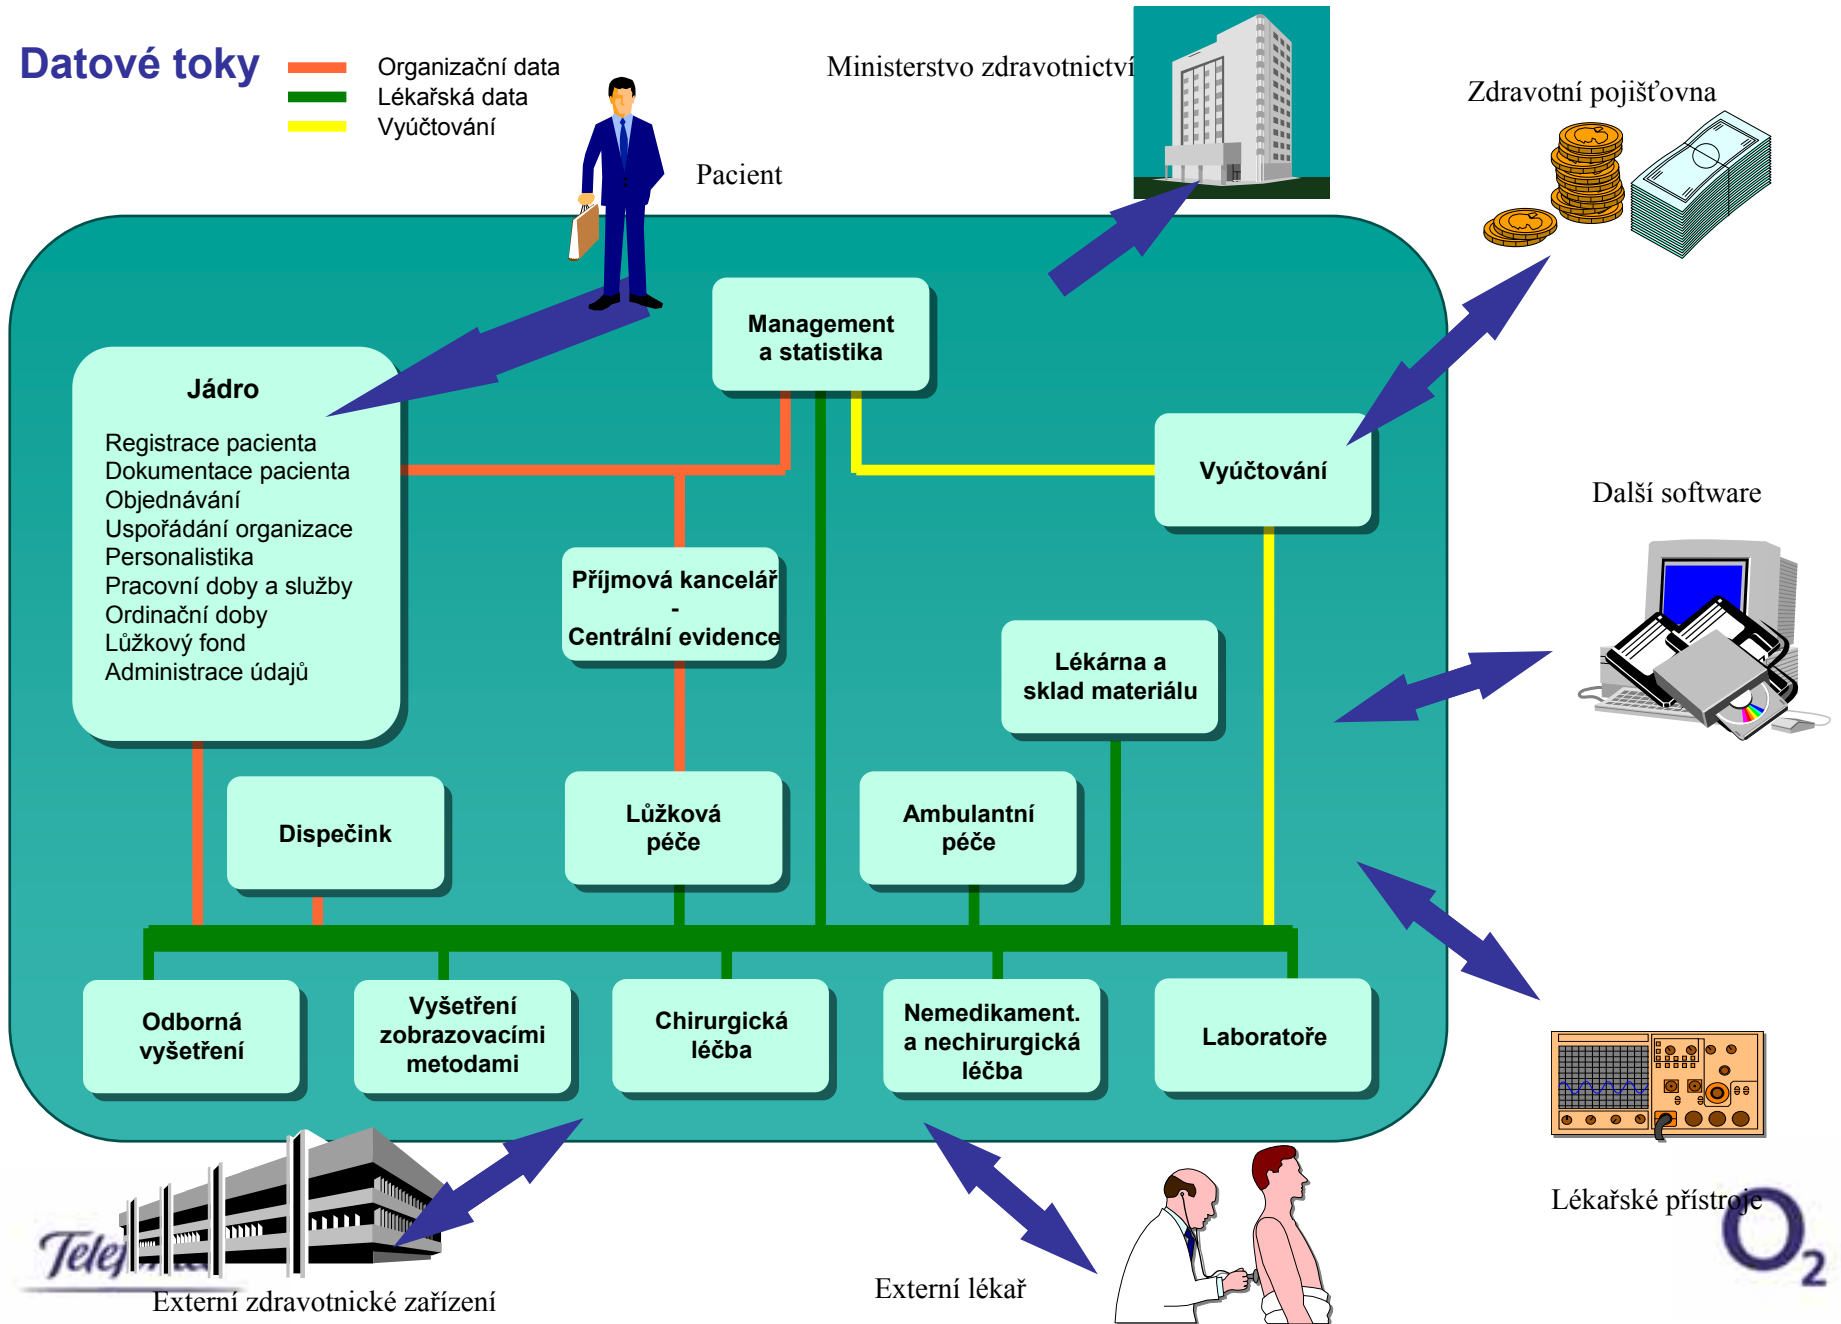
Datové toky

Organizační data
Lékařská data
Vyúčtování

Pacient

Ministerstvo zdravotnictví

Zdravotní pojišťovna

Management a statistika

Jádro

Registrace pacienta
Dokumentace pacienta
Objednávání
Uspořádání organizace
Personalistika
Pracovní doby a služby
Ordinační doby
Lůžkový fond
Administrace údajů

Vyúčtování

Další software

Příjmová kancelář - Centrální evidence

Lékárna a sklad materiálu

Dispečink

Lůžková péče

Ambulantní péče

Odborná vyšetření

Vyšetření zobrazovacími metodami

Chirurgická léčba

Nemedikament. a nechirurgická léčba

Laboratoře

Lékařské přístroje

Tele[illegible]

Externí zdravotnické zařízení

Externí lékař

$O_2$